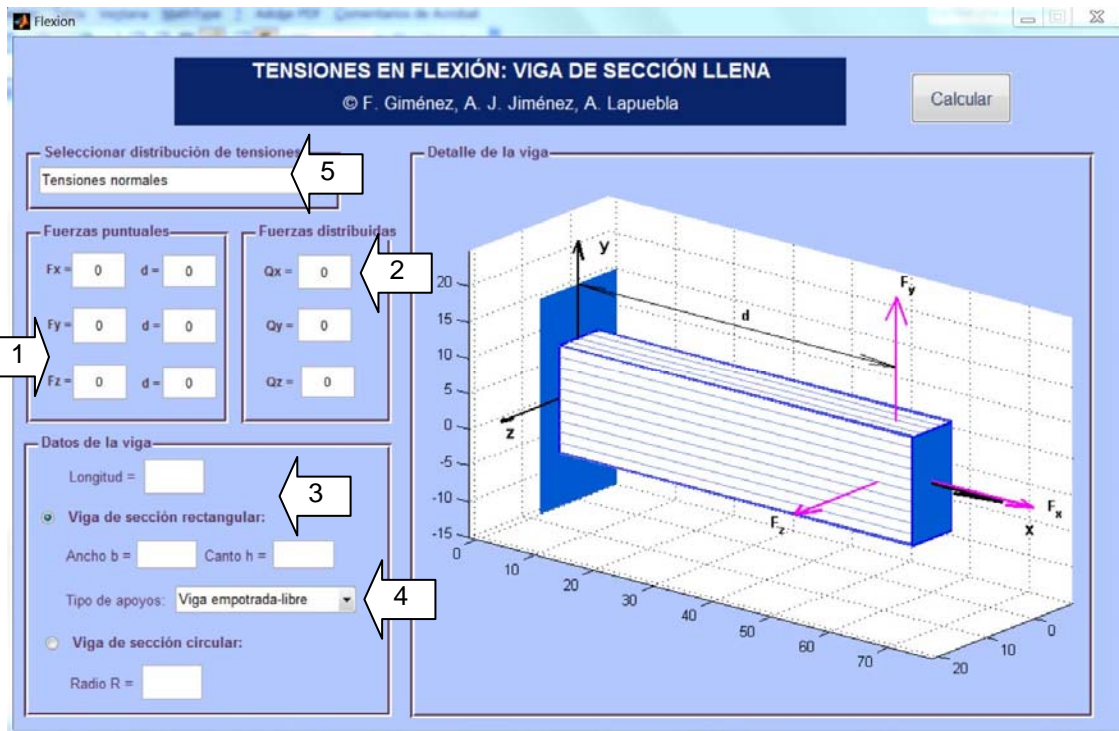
Flexion

TENSIONES EN FLEXIÓN: VIGA DE SECCIÓN LLENA
© F. Giménez, A. J. Jiménez, A. Lapuebla

Calcular

Seleccionar distribución de tensiones
Tensiones normales
5

Fuerzas puntuales
Fx = 0 d = 0
Fy = 0 d = 0
Fz = 0 d = 0
1

Fuerzas distribuidas
Qx = 0
Qy = 0
Qz = 0
2

Datos de la viga
Longitud =
3
Viga de sección rectangular:
Ancho b = Canto h =
Tipo de apoyos: Viga empotrada-libre
4
Viga de sección circular:
Radio R =

Detalle de la viga
y
d
$F_y$
z
$F_z$
$F_x$
x
20
15
10
5
0
-5
-10
-15
0
10
20
30
40
50
60
70
0
10
20